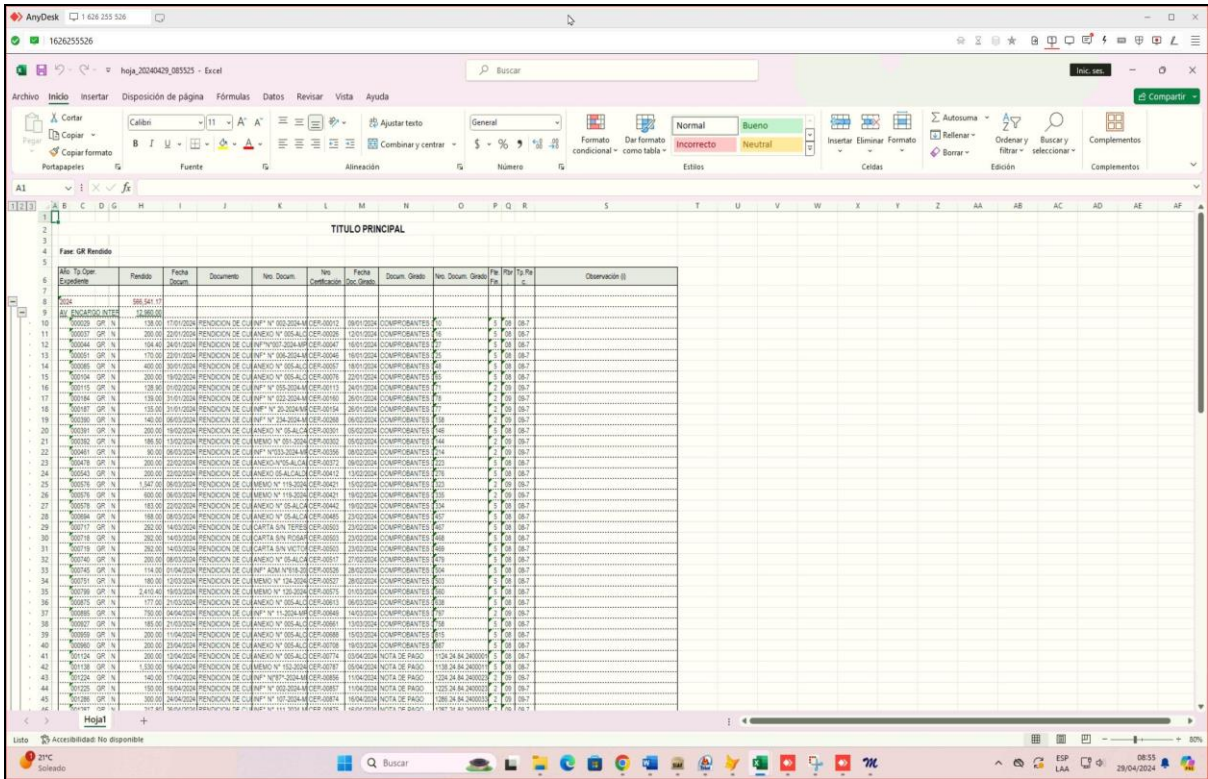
AnyDesk 1 626 255 526

1626255526

hoja_20240429_085525 - Excel

Buscar

Inic. ses.

Archivo Inicio Insertar Disposición de página Fórmulas Datos Revisar Vista Ayuda

Compartir

Cortar
Copiar
Copiar formato
Pegar
Portapapeles

Calibri 11
Fuente

Ajustar texto
Combinar y centrar
Alineación

General
Número

Formato condicional
Dar formato como tabla
Normal Bueno
Incorrecto Neutral
Estilos

Insertar Eliminar Formato
Celdas

Autosuma
Rellenar
Borrar
Ordenar y filtrar
Buscar y seleccionar
Edición

Complementos
Complementos

A1

TITULO PRINCIPAL

Fase: GR Rendido

| Año Tp. Oper. Expediente | Rendido | Fecha Docum. | Documento | Nro. Docum. | Nro Certificación | Fecha Doc. Girado | Docum. Girado | Nro. Docum. Girado | Fte. Fin. | Rbr | Tp. Re c. | Observación (i) |
|---|---|---|---|---|---|---|---|---|---|---|---|---|
| 2024 | 566,541.17 | | | | | | | | | | | |
| AV ENCARGO INTER | 12,960.00 | | | | | | | | | | | |
| 000029 GR N | 138.00 | 17/01/2024 | RENDICION DE CU | INF° N° 002-2024-M | CER-00012 | 09/01/2024 | COMPROBANTES | 10 | 5 | 08 | 08-7 | |
| 000037 GR N | 200.00 | 22/01/2024 | RENDICION DE CU | ANEXO N° 005-ALC | CER-00026 | 12/01/2024 | COMPROBANTES | 16 | 5 | 08 | 08-7 | |
| 000044 GR N | 104.40 | 24/01/2024 | RENDICION DE CU | INF°N°007-2024-MF | CER-00047 | 16/01/2024 | COMPROBANTES | 27 | 5 | 08 | 08-7 | |
| 000051 GR N | 170.00 | 22/01/2024 | RENDICION DE CU | INF° N° 006-2024-M | CER-00046 | 16/01/2024 | COMPROBANTES | 25 | 5 | 08 | 08-7 | |
| 000085 GR N | 400.00 | 30/01/2024 | RENDICION DE CU | ANEXO N° 005-ALC | CER-00057 | 18/01/2024 | COMPROBANTES | 48 | 5 | 08 | 08-7 | |
| 000104 GR N | 200.00 | 18/02/2024 | RENDICION DE CU | ANEXO N° 005-ALC | CER-00079 | 22/01/2024 | COMPROBANTES | 65 | 5 | 08 | 08-7 | |
| 000115 GR N | 128.90 | 01/02/2024 | RENDICION DE CU | INF° N° 055-2024-M | CER-00113 | 24/01/2024 | COMPROBANTES | 71 | 2 | 09 | 09-7 | |
| 000184 GR N | 139.00 | 31/01/2024 | RENDICION DE CU | INF° N° 022-2024-M | CER-00160 | 26/01/2024 | COMPROBANTES | 78 | 2 | 09 | 09-7 | |
| 000187 GR N | 135.00 | 31/01/2024 | RENDICION DE CU | INF° N° 20-2024-M | CER-00154 | 26/01/2024 | COMPROBANTES | 77 | 2 | 09 | 09-7 | |
| 000260 GR N | 140.00 | 06/03/2024 | RENDICION DE CU | INF° N° 234-2024-M | CER-00266 | 06/02/2024 | COMPROBANTES | 158 | 2 | 09 | 09-7 | |
| 000291 GR N | 200.00 | 19/02/2024 | RENDICION DE CU | ANEXO N° 05-ALCA | CER-00301 | 05/02/2024 | COMPROBANTES | 146 | 5 | 08 | 08-7 | |
| 000392 GR N | 186.50 | 13/02/2024 | RENDICION DE CU | MEMO N° 051-2024 | CER-00302 | 05/02/2024 | COMPROBANTES | 144 | 2 | 09 | 09-7 | |
| 000461 GR N | 90.00 | 06/03/2024 | RENDICION DE CU | INF° N°033-2024-M | CER-00356 | 08/02/2024 | COMPROBANTES | 214 | 2 | 09 | 09-7 | |
| 000478 GR N | 200.00 | 22/02/2024 | RENDICION DE CU | ANEXO N°05-ALCA | CER-00372 | 09/02/2024 | COMPROBANTES | 223 | 5 | 08 | 08-7 | |
| 000543 GR N | 200.00 | 22/02/2024 | RENDICION DE CU | ANEXO 05-ALCALD | CER-00412 | 13/02/2024 | COMPROBANTES | 276 | 5 | 08 | 08-7 | |
| 000576 GR N | 1,347.00 | 06/03/2024 | RENDICION DE CU | MEMO N° 115-2024 | CER-00421 | 15/02/2024 | COMPROBANTES | 323 | 2 | 09 | 09-7 | |
| 000576 GR N | 600.00 | 06/03/2024 | RENDICION DE CU | MEMO N° 115-2024 | CER-00421 | 16/02/2024 | COMPROBANTES | 335 | 2 | 09 | 09-7 | |
| 000578 GR N | 183.00 | 22/02/2024 | RENDICION DE CU | ANEXO N° 05-ALCA | CER-00442 | 19/02/2024 | COMPROBANTES | 334 | 5 | 08 | 08-7 | |
| 000684 GR N | 188.00 | 08/03/2024 | RENDICION DE CU | ANEXO N° 05-ALCA | CER-00485 | 22/02/2024 | COMPROBANTES | 437 | 5 | 08 | 08-7 | |
| 000717 GR N | 292.00 | 14/03/2024 | RENDICION DE CU | CARTA S/N TERES | CER-00503 | 23/02/2024 | COMPROBANTES | 467 | 5 | 08 | 08-7 | |
| 000718 GR N | 292.00 | 14/03/2024 | RENDICION DE CU | CARTA S/N ROSAR | CER-00503 | 23/02/2024 | COMPROBANTES | 466 | 5 | 08 | 08-7 | |
| 000719 GR N | 292.00 | 14/03/2024 | RENDICION DE CU | CARTA S/N VICTOR | CER-00503 | 23/02/2024 | COMPROBANTES | 468 | 5 | 08 | 08-7 | |
| 000740 GR N | 200.00 | 08/03/2024 | RENDICION DE CU | ANEXO N° 05-ALCA | CER-00517 | 27/02/2024 | COMPROBANTES | 479 | 5 | 08 | 08-7 | |
| 000745 GR N | 114.00 | 01/04/2024 | RENDICION DE CU | INF° ADM N°616-20 | CER-00526 | 28/02/2024 | COMPROBANTES | 504 | 5 | 08 | 08-7 | |
| 000751 GR N | 180.00 | 12/03/2024 | RENDICION DE CU | MEMO N° 124-2024 | CER-00527 | 28/02/2024 | COMPROBANTES | 505 | 5 | 08 | 08-7 | |
| 000799 GR N | 2,410.40 | 19/03/2024 | RENDICION DE CU | INF° N° 120-2024-M | CER-00573 | 01/03/2024 | COMPROBANTES | 560 | 5 | 08 | 08-7 | |
| 000875 GR N | 177.00 | 21/03/2024 | RENDICION DE CU | ANEXO N° 005-ALC | CER-00613 | 06/03/2024 | COMPROBANTES | 638 | 5 | 08 | 08-7 | |
| 000880 GR N | 750.00 | 04/04/2024 | RENDICION DE CU | INF° N° 11-2024-MF | CER-00646 | 14/03/2024 | COMPROBANTES | 767 | 2 | 09 | 09-7 | |
| 000927 GR N | 185.00 | 21/03/2024 | RENDICION DE CU | ANEXO N° 005-ALC | CER-00661 | 13/03/2024 | COMPROBANTES | 706 | 5 | 08 | 08-7 | |
| 000959 GR N | 200.00 | 11/04/2024 | RENDICION DE CU | ANEXO N° 005-ALC | CER-00688 | 15/03/2024 | COMPROBANTES | 815 | 5 | 08 | 08-7 | |
| 000960 GR N | 200.00 | 23/04/2024 | RENDICION DE CU | ANEXO N° 005-ALC | CER-00708 | 19/03/2024 | COMPROBANTES | 867 | 5 | 08 | 08-7 | |
| 001124 GR N | 200.00 | 12/04/2024 | RENDICION DE CU | ANEXO N° 005-ALC | CER-00774 | 05/04/2024 | NOTA DE PAGO | 1134 24 84 2400011 | 5 | 08 | 08-7 | |
| 001138 GR N | 1,530.00 | 16/04/2024 | RENDICION DE CU | MEMO N° 152-2024 | CER-00787 | 05/04/2024 | NOTA DE PAGO | 1138 24 84 2400011 | 5 | 08 | 08-7 | |
| 001224 GR N | 140.00 | 17/04/2024 | RENDICION DE CU | INF° N°87°-2024-M | CER-00856 | 11/04/2024 | NOTA DE PAGO | 1224 24 84 2400023 | 2 | 09 | 09-7 | |
| 001225 GR N | 150.00 | 16/04/2024 | RENDICION DE CU | INF° N° 002-2024-M | CER-00857 | 11/04/2024 | NOTA DE PAGO | 1225 24 84 2400023 | 2 | 09 | 09-7 | |
| 001280 GR N | 300.00 | 24/04/2024 | RENDICION DE CU | INF° N° 107-2024-M | CER-00874 | 16/04/2024 | NOTA DE PAGO | 1280 24 84 2400033 | 2 | 09 | 09-7 | |
| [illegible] | | | | | | | | | | | | |

Hoja1

Listo Accesibilidad: No disponible

80%

21°C Soleado

Buscar

ESP LAA 08:55 29/04/2024